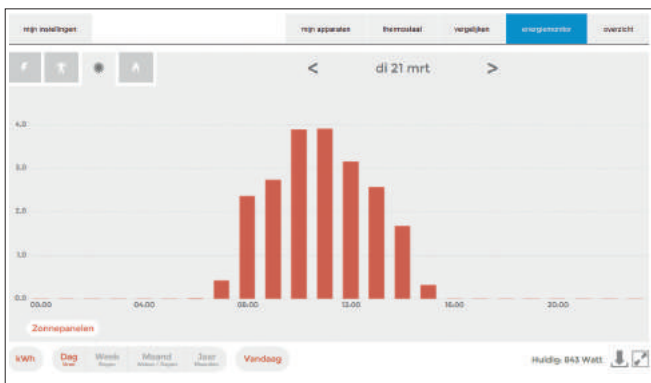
mijn instellingen

mijn apparaten thermostaat vergelijken energiemonitor overzicht

< di 21 mrt >

4,0
3,0
2,0
1,0
0,0

00.00 04.00 08.00 12.00 16.00 20.00

Zonnepanelen

kWh Dag Uren Week Dagen Maand Weken / Dagen Jaar Maanden Vandaag

Huidig: 843 Watt